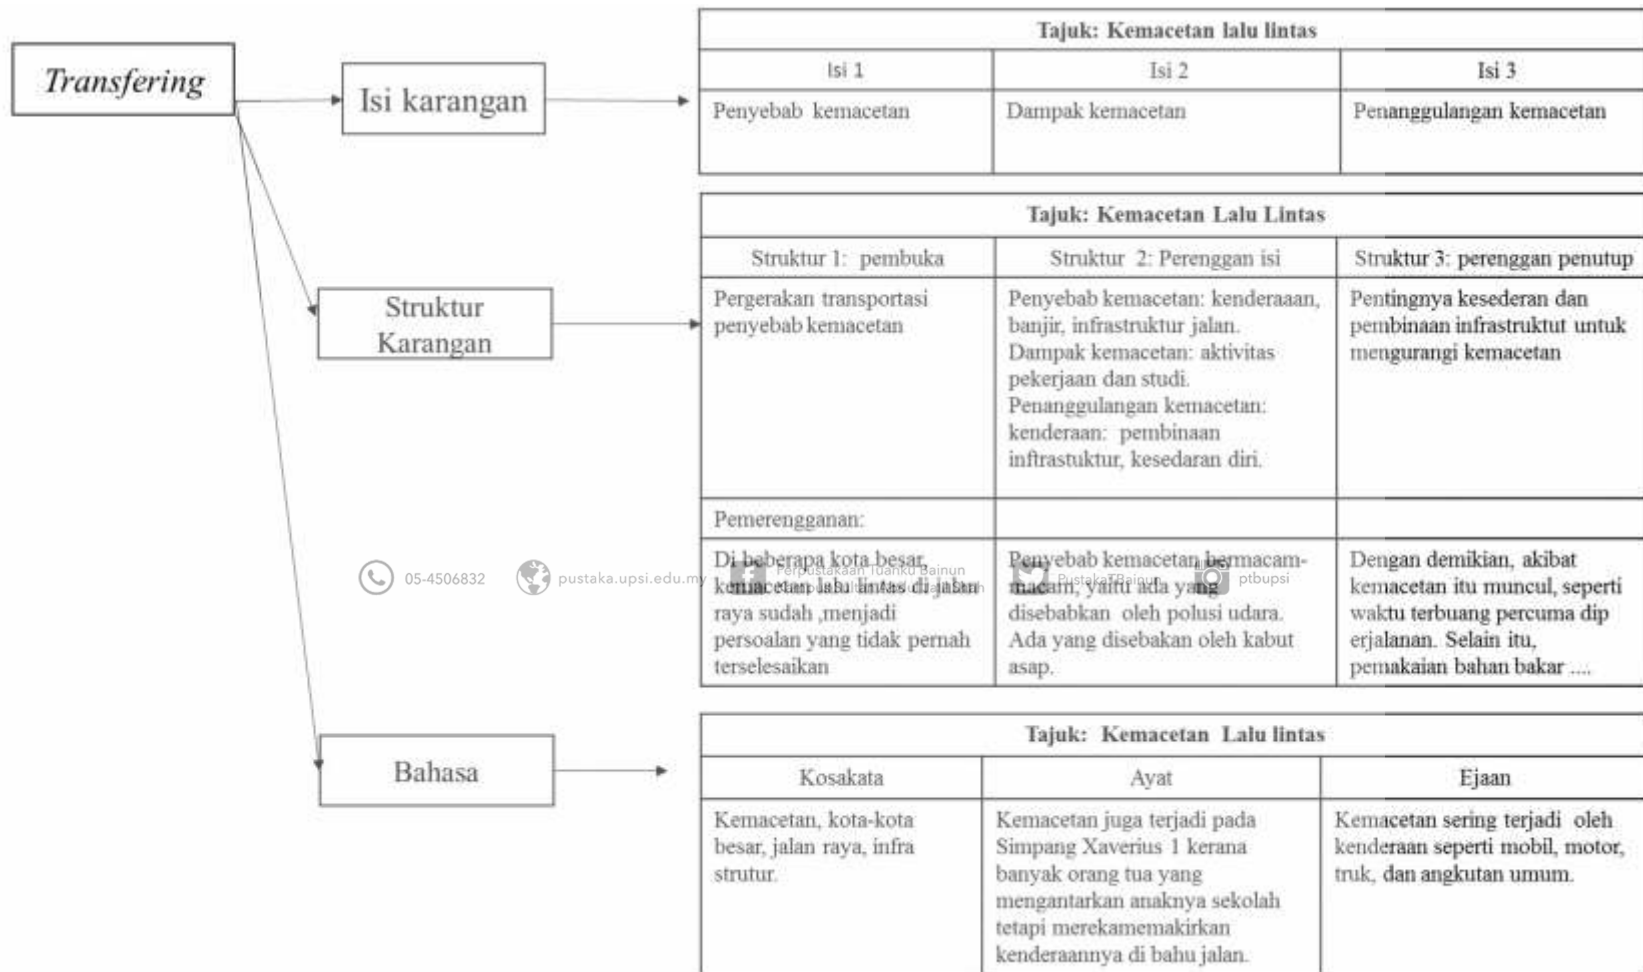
Transfering

Isi karangan

| Tajuk: Kemacetan lalu lintas | | |
|---|---|---|
| Isi 1 | Isi 2 | Isi 3 |
| Penyebab kemacetan | Dampak kemacetan | Penanggulangan kemacetan |

Struktur Karangan

| Tajuk: Kemacetan Lalu Lintas | | |
|---|---|---|
| Struktur 1: pembuka | Struktur 2: Perenggan isi | Struktur 3: perenggan penutup |
| Pergerakan transportasi penyebab kemacetan | Penyebab kemacetan: kenderaaan, banjir, infrastruktur jalan. Dampak kemacetan: aktivitas pekerjaan dan studi. Penanggulangan kemacetan: kenderaan: pembinaan inftrastuktur, kesedaran diri. | Pentingnya kesederan dan pembinaan infrastruktut untuk mengurangi kemacetan |
| Pemerengganan: | | |
| Di beberapa kota besar, kemacetan lalu lintas di jalan raya sudah ,menjadi persoalan yang tidak pernah terselesaikan | Penyebab kemacetan bermacam-macam, yaitu ada yang disebabkan oleh polusi udara. Ada yang disebakan oleh kabut asap. | Dengan demikian, akibat kemacetan itu muncul, seperti waktu terbuang percuma dip erjalanan. Selain itu, pemakaian bahan bakar .... |

05-4506832 pustaka.upsi.edu.my Perpustakaan Tuanku Bainun PustakaTBainun ptbupsi

Bahasa

| Tajuk: Kemacetan Lalu lintas | | |
|---|---|---|
| Kosakata | Ayat | Ejaan |
| Kemacetan, kota-kota besar, jalan raya, infra strutur. | Kemacetan juga terjadi pada Simpang Xaverius 1 kerana banyak orang tua yang mengantarkan anaknya sekolah tetapi merekamemakirkan kenderaannya di bahu jalan. | Kemacetan sering terjadi oleh kenderaan seperti mobil, motor, truk, dan angkutan umum. |